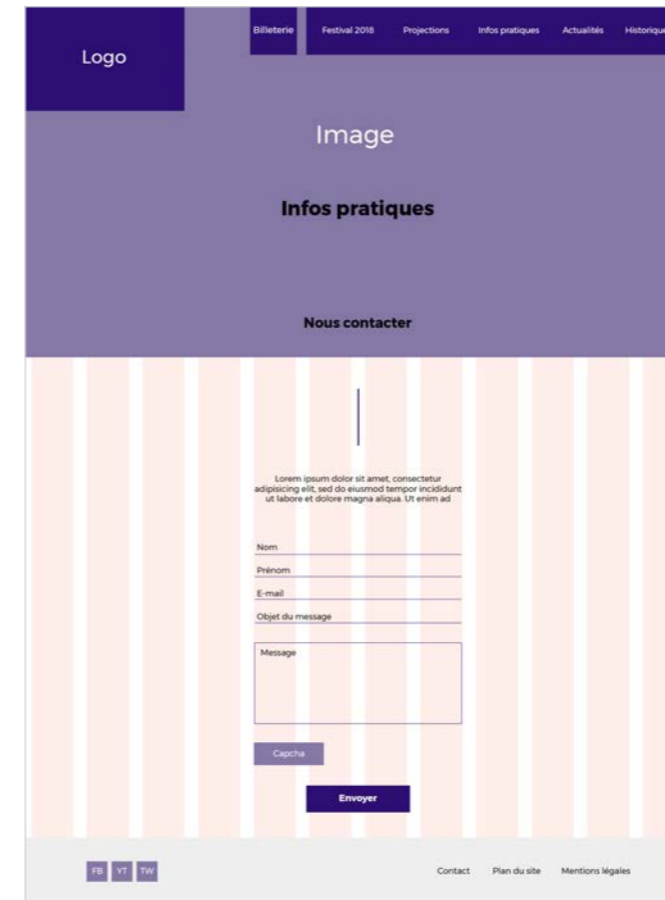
Logo

Billeterie Festival 2018 Projections Infos pratiques Actualités Historique

Image

Infos pratiques

Nous contacter

Lorem ipsum dolor sit amet, consectetur adipisicing elit, sed do eiusmod tempor incididunt ut labore et dolore magna aliqua. Ut enim ad

Nom

Prénom

E-mail

Objet du message

Message

Capcha

Envoyer

FB YT TW

Contact Plan du site Mentions légales